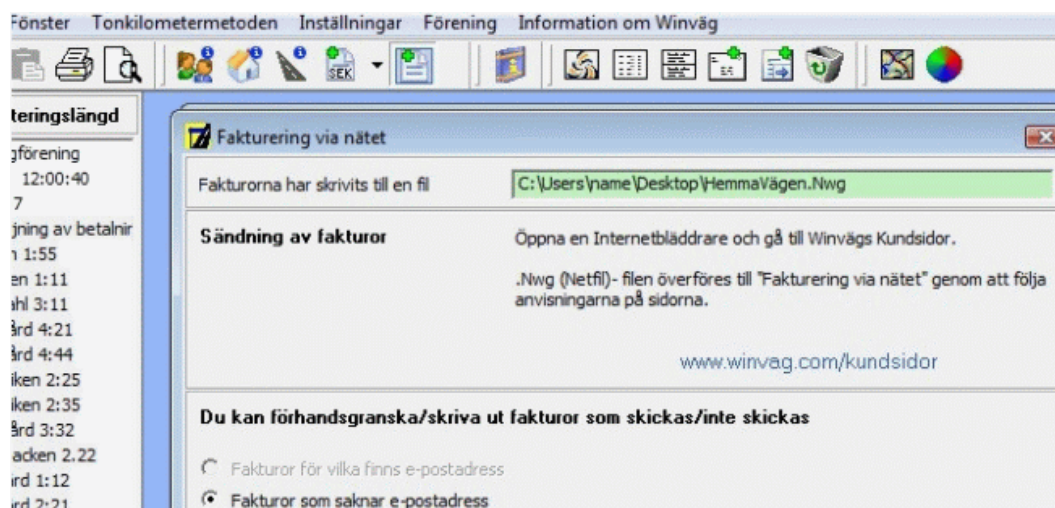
Fönster Tonkilometermetoden Inställningar Förening Information om Winväg

teringslängd
gförening
12:00:40
7
jning av betalnir
1:55
en 1:11
ahl 3:11
ård 4:21
ård 4:44
iken 2:25
iken 2:35
ård 3:32
acken 2.22
rd 1:12
rd 2:21

Fakturering via nätet

Fakturorna har skrivits till en fil

C:\Users\name\Desktop\HemmaVägen.Nwg

Sändning av fakturor

Öppna en Internetbläddrare och gå till Winvägs Kundsidor.

.Nwg (Netfil)- filen överföres till "Fakturering via nätet" genom att följa anvisningarna på sidorna.

www.winvag.com/kundsidor

Du kan förhandsgranska/skriva ut fakturor som skickas/inte skickas

Fakturor för vilka finns e-postadress

Fakturor som saknar e-postadress